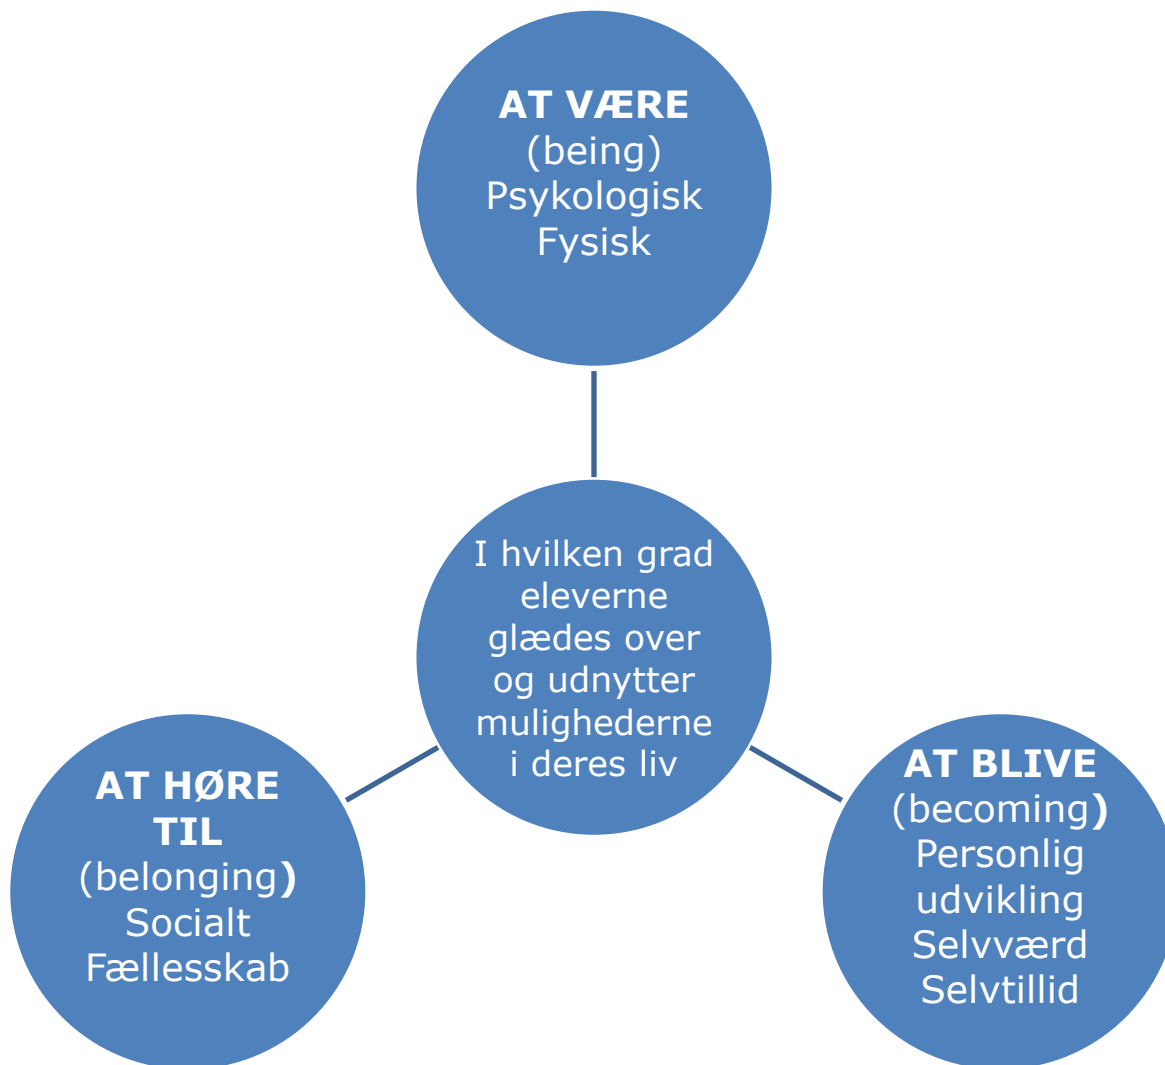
AT VÆRE
(being)
Psykologisk
Fysisk

I hvilken grad eleverne glædes over og udnytter mulighederne i deres liv

AT HØRE TIL
(belonging)
Socialt
Fællesskab

AT BLIVE
(becoming)
Personlig udvikling
Selvværd
Selvtillid